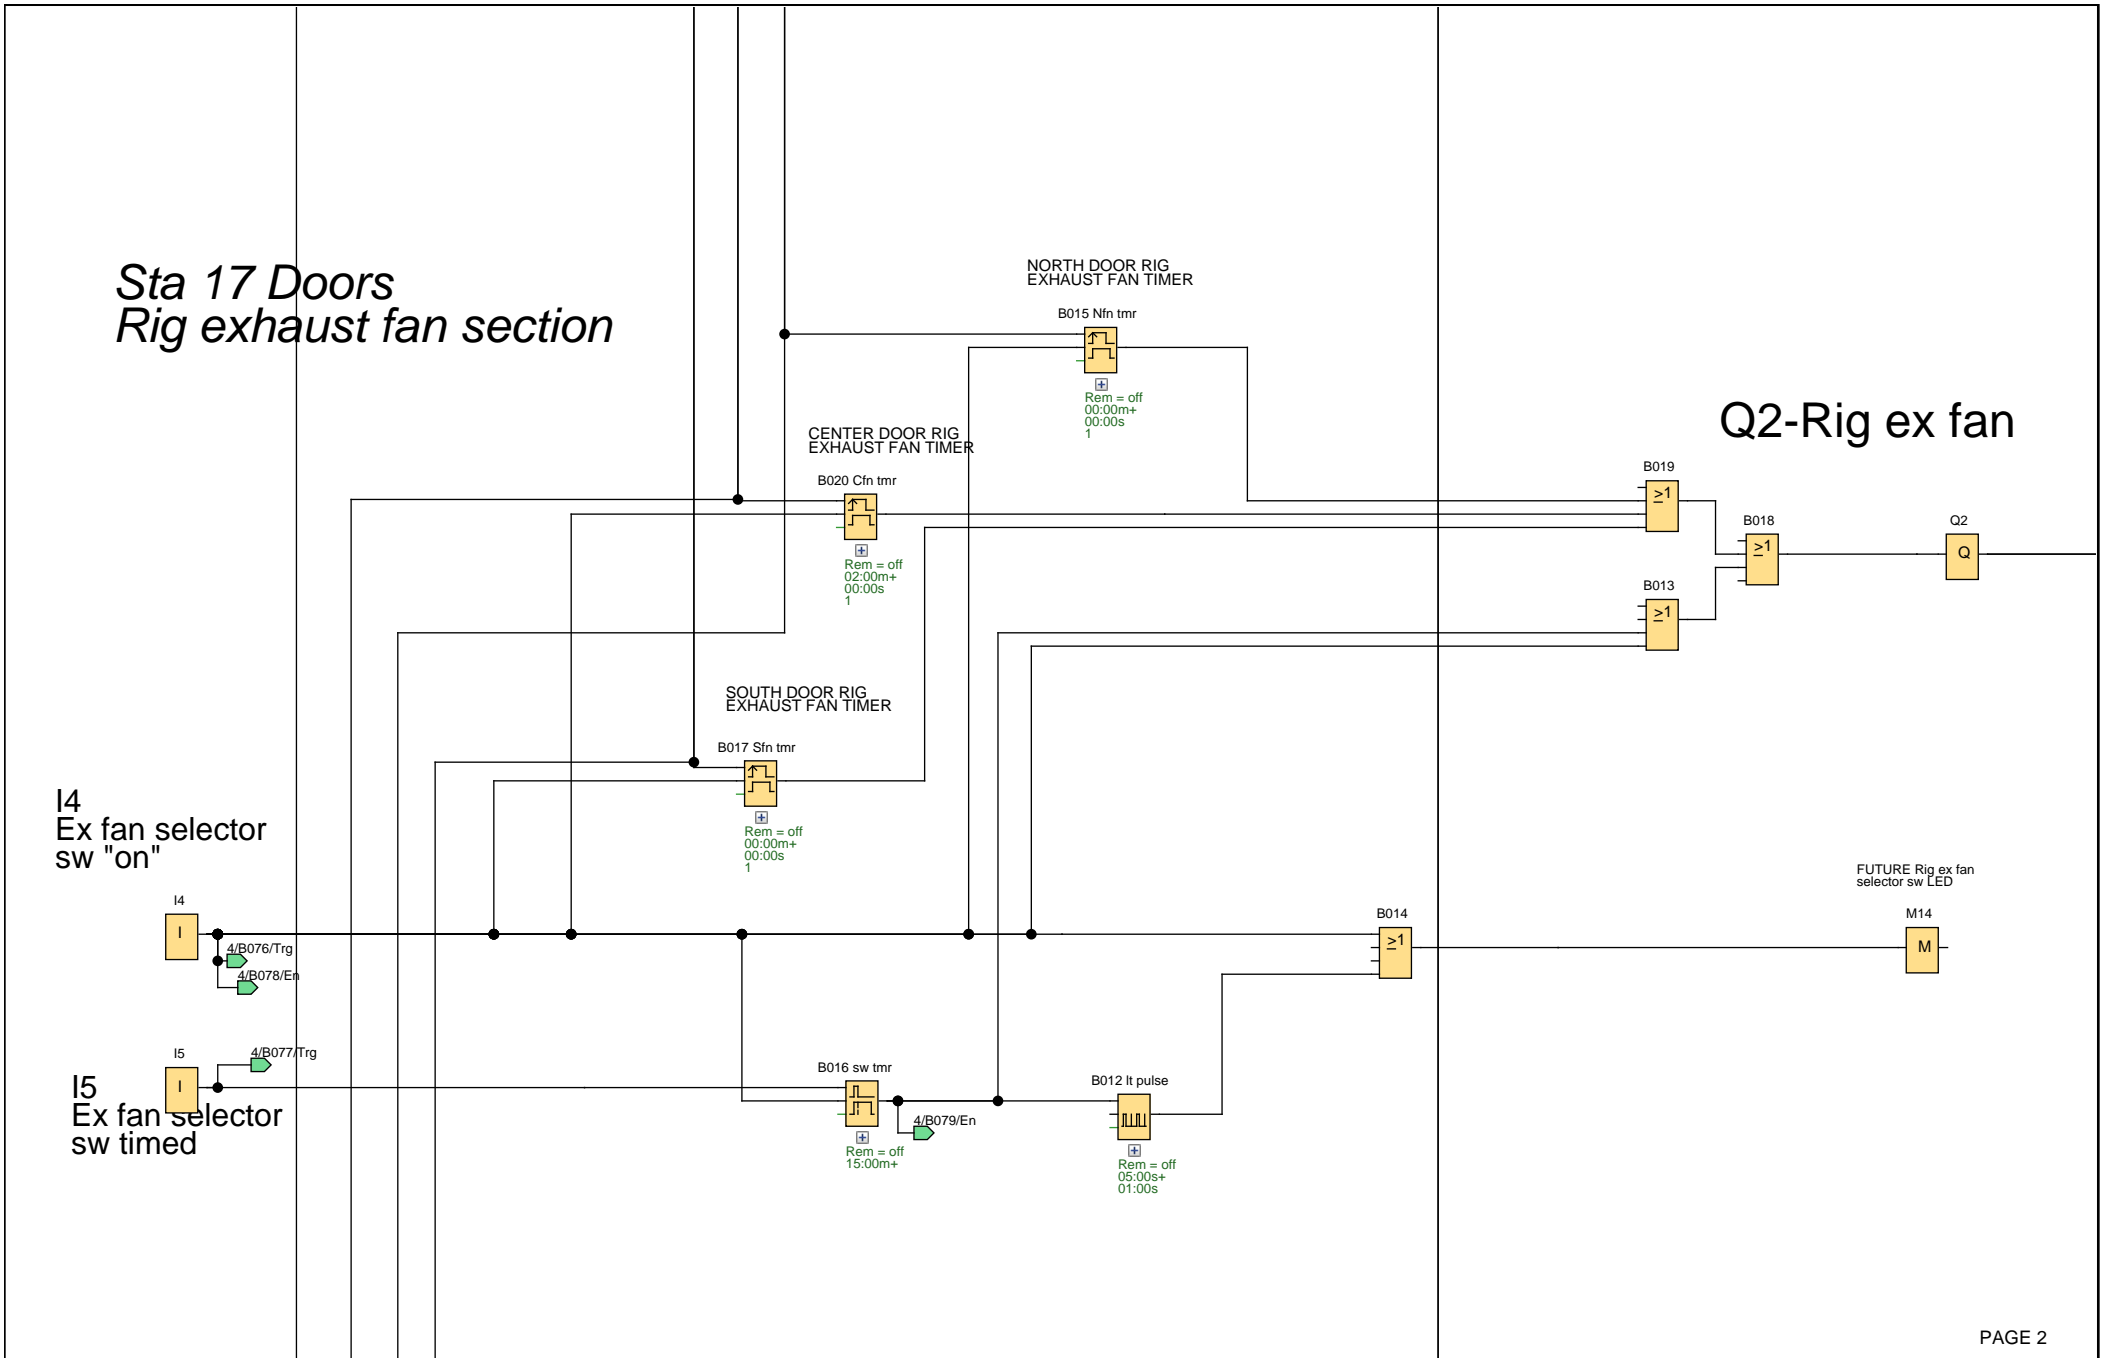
Sta 17 Doors
Rig exhaust fan section

NORTH DOOR RIG
EXHAUST FAN TIMER

B015 Nfn tmr

Rem = off
00:00m+
00:00s
1

Q2-Rig ex fan

CENTER DOOR RIG
EXHAUST FAN TIMER

B020 Cfn tmr

Rem = off
02:00m+
00:00s
1

B019
$\geq1$

B018
$\geq1$

Q2
Q

B013
$\geq1$

SOUTH DOOR RIG
EXHAUST FAN TIMER

B017 Sfn tmr

Rem = off
00:00m+
00:00s
1

I4
Ex fan selector
sw "on"

FUTURE Rig ex fan
selector sw LED

I4
I

4/B076/Trg
4/B078/En

B014
$\geq1$

M14
M

I5
I

4/B077/Trg

I5
Ex fan selector
sw timed

B016 sw tmr

Rem = off
15:00m+

4/B079/En

B012 It pulse

Rem = off
05:00s+
01:00s

PAGE 2